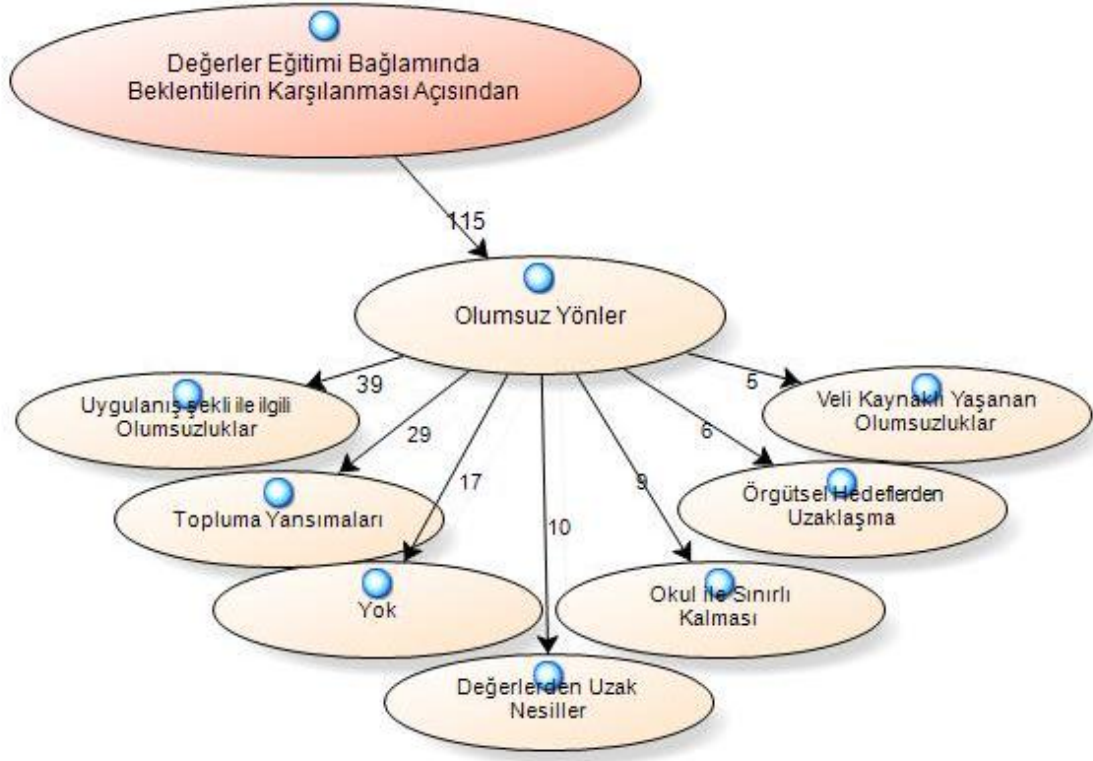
Değerler Eğitimi Bağlamında Beklentilerin Karşılanması Açısından

115

Olumsuz Yönler

39

Uygulanış şekli ile ilgili Olumsuzluklar

29

Topluma Yansımaları

17

Yok

10

Değerlerden Uzak Nesiller

9

Okul ile Sınırlı Kalması

6

Örgütsel Hedeflerden Uzaklaşma

5

Veli Kaynaklı Yaşanan Olumsuzluklar